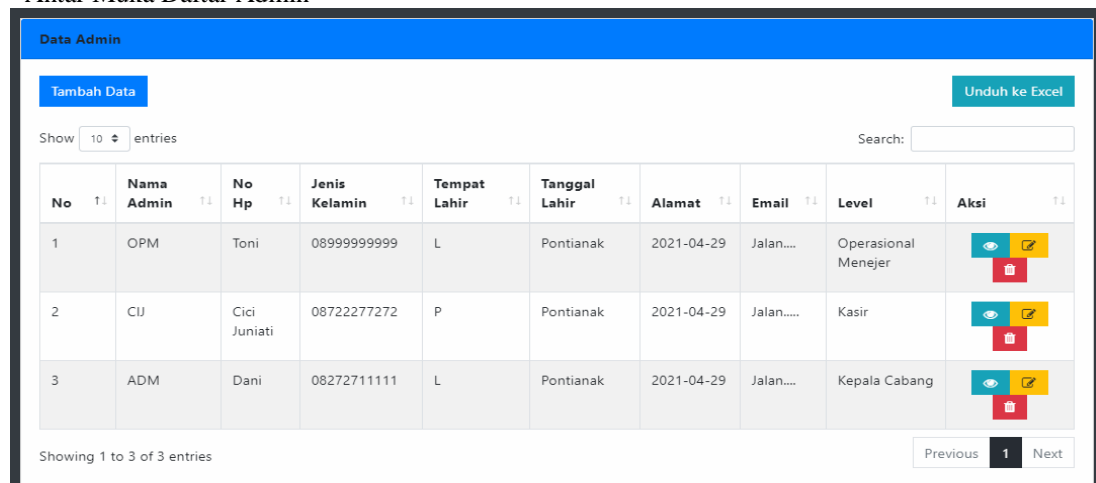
Antar Muka Daftar Admin

Data Admin

Tambah Data

Unduh ke Excel

Show 10 entries

Search:

| No | Nama Admin | No Hp | Jenis Kelamin | Tempat Lahir | Tanggal Lahir | Alamat | Email | Level | Aksi |
|---|---|---|---|---|---|---|---|---|---|
| 1 | OPM | Toni | 08999999999 | L | Pontianak | 2021-04-29 | Jalan.... | Operasional Menejer | |
| 2 | CIJ | Cici Juniati | 08722277272 | P | Pontianak | 2021-04-29 | Jalan..... | Kasir | |
| 3 | ADM | Dani | 08272711111 | L | Pontianak | 2021-04-29 | Jalan.... | Kepala Cabang | |

Showing 1 to 3 of 3 entries

Previous 1 Next